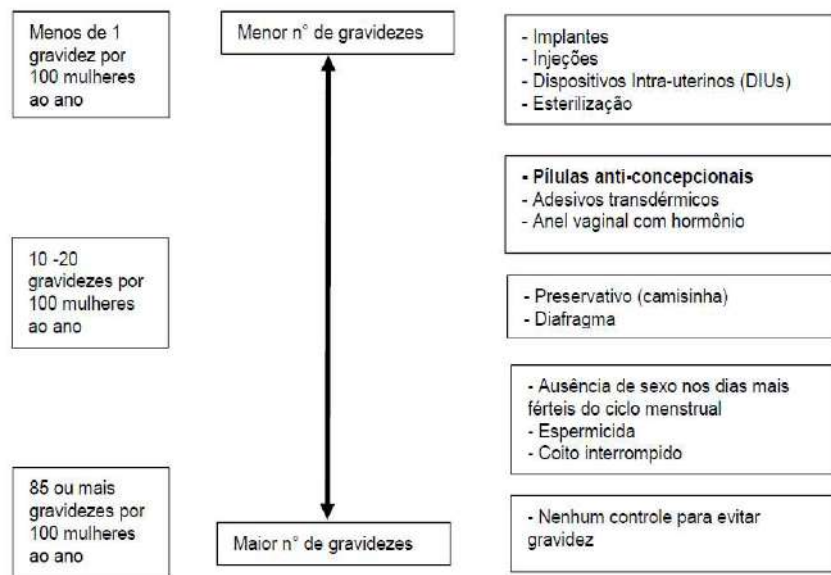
Menos de 1 gravidez por 100 mulheres ao ano

Menor n° de gravidezes

- Implantes
- Injeções
- Dispositivos Intra-uterinos (DIUs)
- Esterilização

- Pílulas anti-concepcionais
- Adesivos transdérmicos
- Anel vaginal com hormônio

10 -20 gravidezes por 100 mulheres ao ano

- Preservativo (camisinha)
- Diafragma

- Ausência de sexo nos dias mais férteis do ciclo menstrual
- Espermicida
- Coito interrompido

85 ou mais gravidezes por 100 mulheres ao ano

Maior n° de gravidezes

- Nenhum controle para evitar gravidez